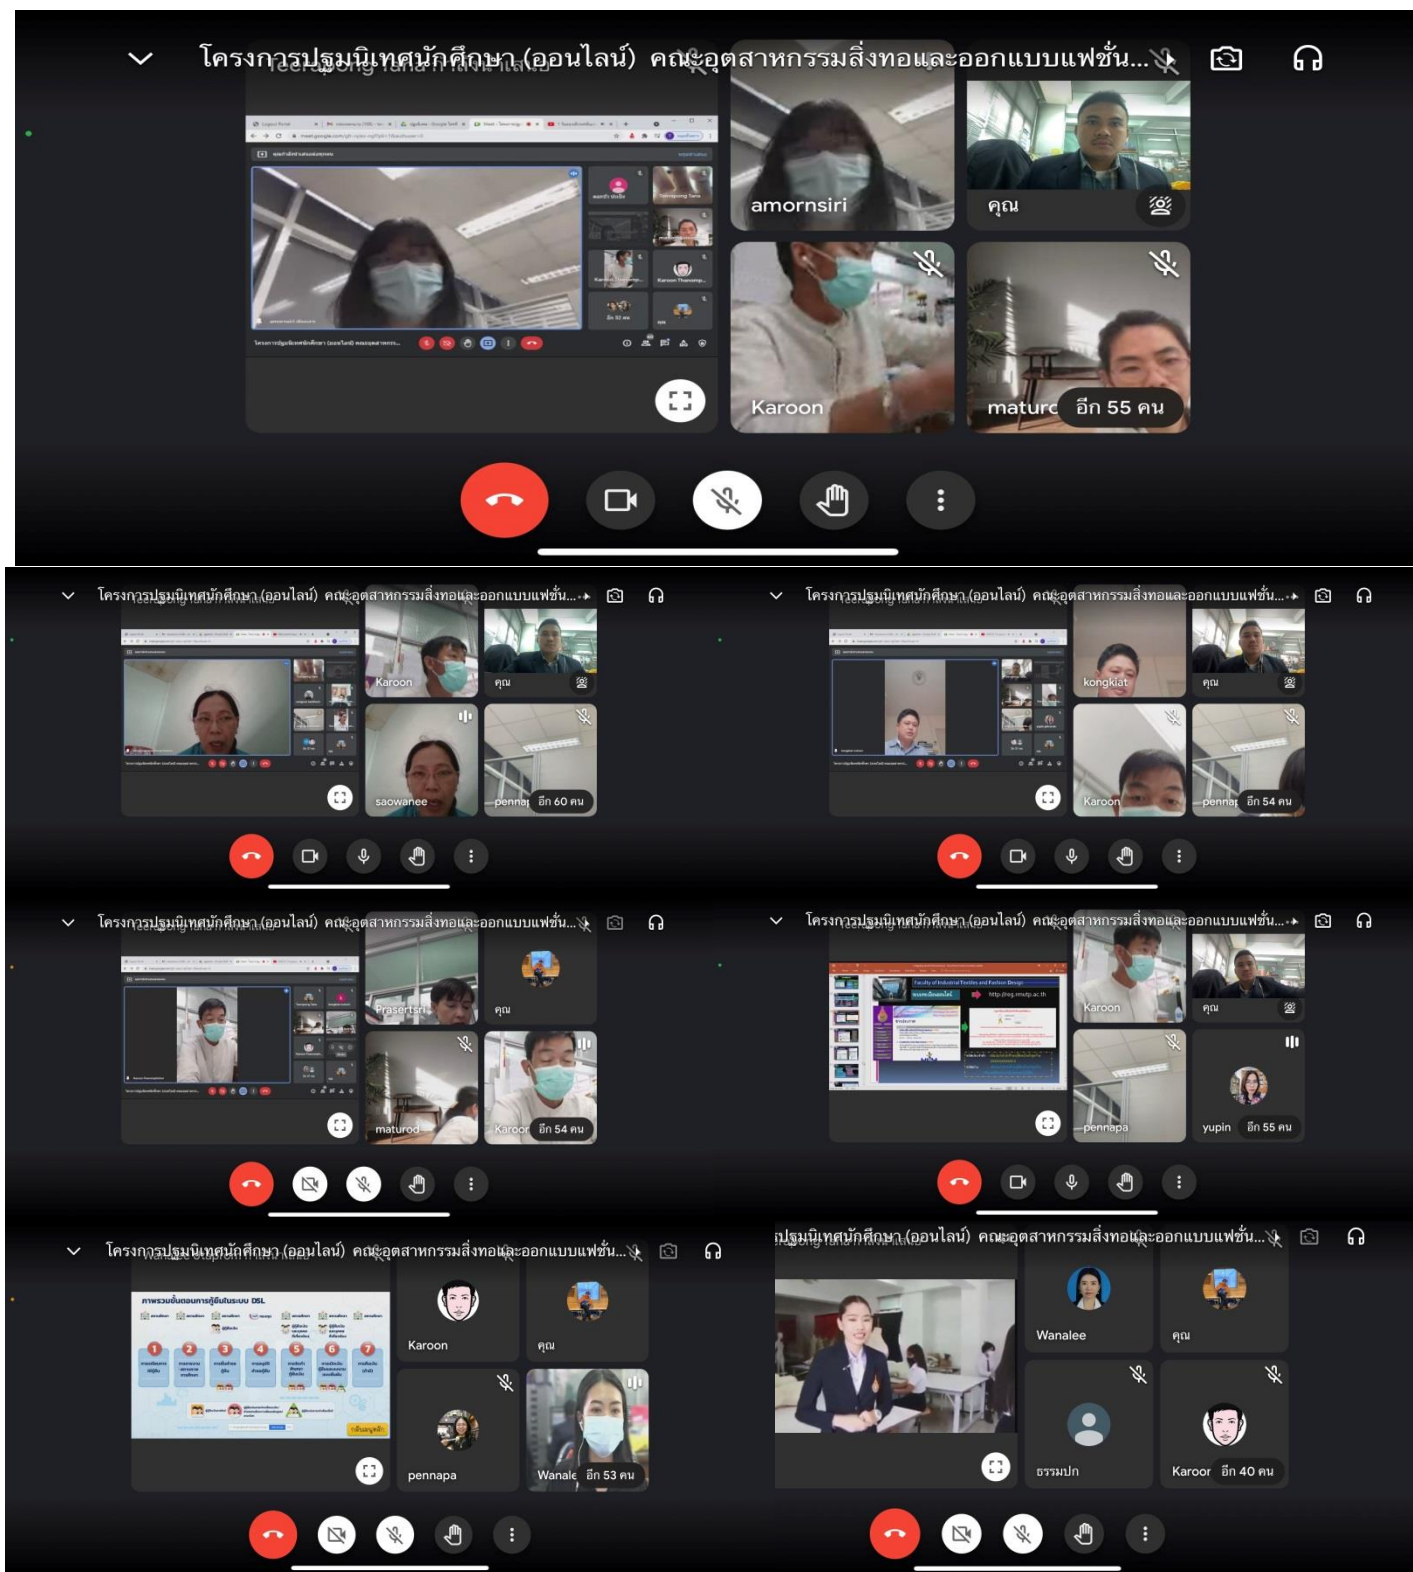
โครงการปฐมนิเทศนักศึกษา (ออนไลน์) คณะอุตสาหกรรมสิ่งทอและออกแบบแฟชั่น...

amornsiri
คุณ
Karoon
maturc อีก 55 คน

โครงการปฐมนิเทศนักศึกษา (ออนไลน์) คณะอุตสาหกรรมสิ่งทอและออกแบบแฟชั่น...

Karoon
คุณ
saowanee
pennap อีก 60 คน

โครงการปฐมนิเทศนักศึกษา (ออนไลน์) คณะอุตสาหกรรมสิ่งทอและออกแบบแฟชั่น...

kongkiat
คุณ
Karoon
pennap อีก 54 คน

โครงการปฐมนิเทศนักศึกษา (ออนไลน์) คณะอุตสาหกรรมสิ่งทอและออกแบบแฟชั่น...

Prasertsri
คุณ
maturod
Karoor อีก 54 คน

โครงการปฐมนิเทศนักศึกษา (ออนไลน์) คณะอุตสาหกรรมสิ่งทอและออกแบบแฟชั่น...

Faculty of Industrial Textiles and Fashion Design
http://teg.rmutp.ac.th
Karoon
คุณ
pennapa
yupin อีก 55 คน

โครงการปฐมนิเทศนักศึกษา (ออนไลน์) คณะอุตสาหกรรมสิ่งทอและออกแบบแฟชั่น...

การพวบขั้นตอนการรู้ยืมในระบบ DSL
Karoon
คุณ
pennapa
Wanale อีก 53 คน

ปฐมนิเทศนักศึกษา (ออนไลน์) คณะอุตสาหกรรมสิ่งทอและออกแบบแฟชั่น...

Wanalee
คุณ
ธรรมปภ
Karoor อีก 40 คน